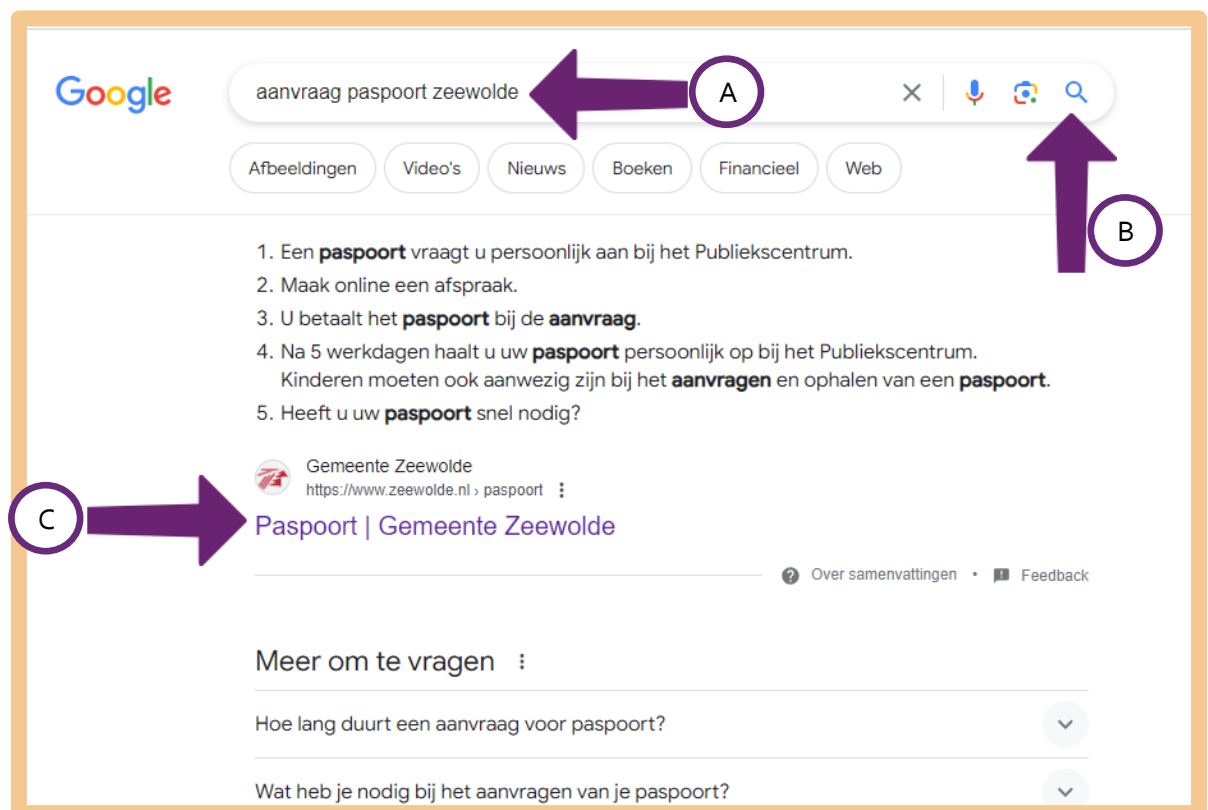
Google

aanvraag paspoort zeewolde

A

Afbeeldingen | Video's | Nieuws | Boeken | Financieel | Web

B

1. Een **paspoort** vraagt u persoonlijk aan bij het Publiekscentrum.
2. Maak online een afspraak.
3. U betaalt het **paspoort** bij de **aanvraag**.
4. Na 5 werkdagen haalt u uw **paspoort** persoonlijk op bij het Publiekscentrum. Kinderen moeten ook aanwezig zijn bij het **aanvragen** en ophalen van een **paspoort**.
5. Heeft u uw **paspoort** snel nodig?

Gemeente Zeewolde
https://www.zeewolde.nl › paspoort

C

Paspoort | Gemeente Zeewolde

Over samenvattingen • Feedback

Meer om te vragen

Hoe lang duurt een aanvraag voor paspoort?

Wat heb je nodig bij het aanvragen van je paspoort?